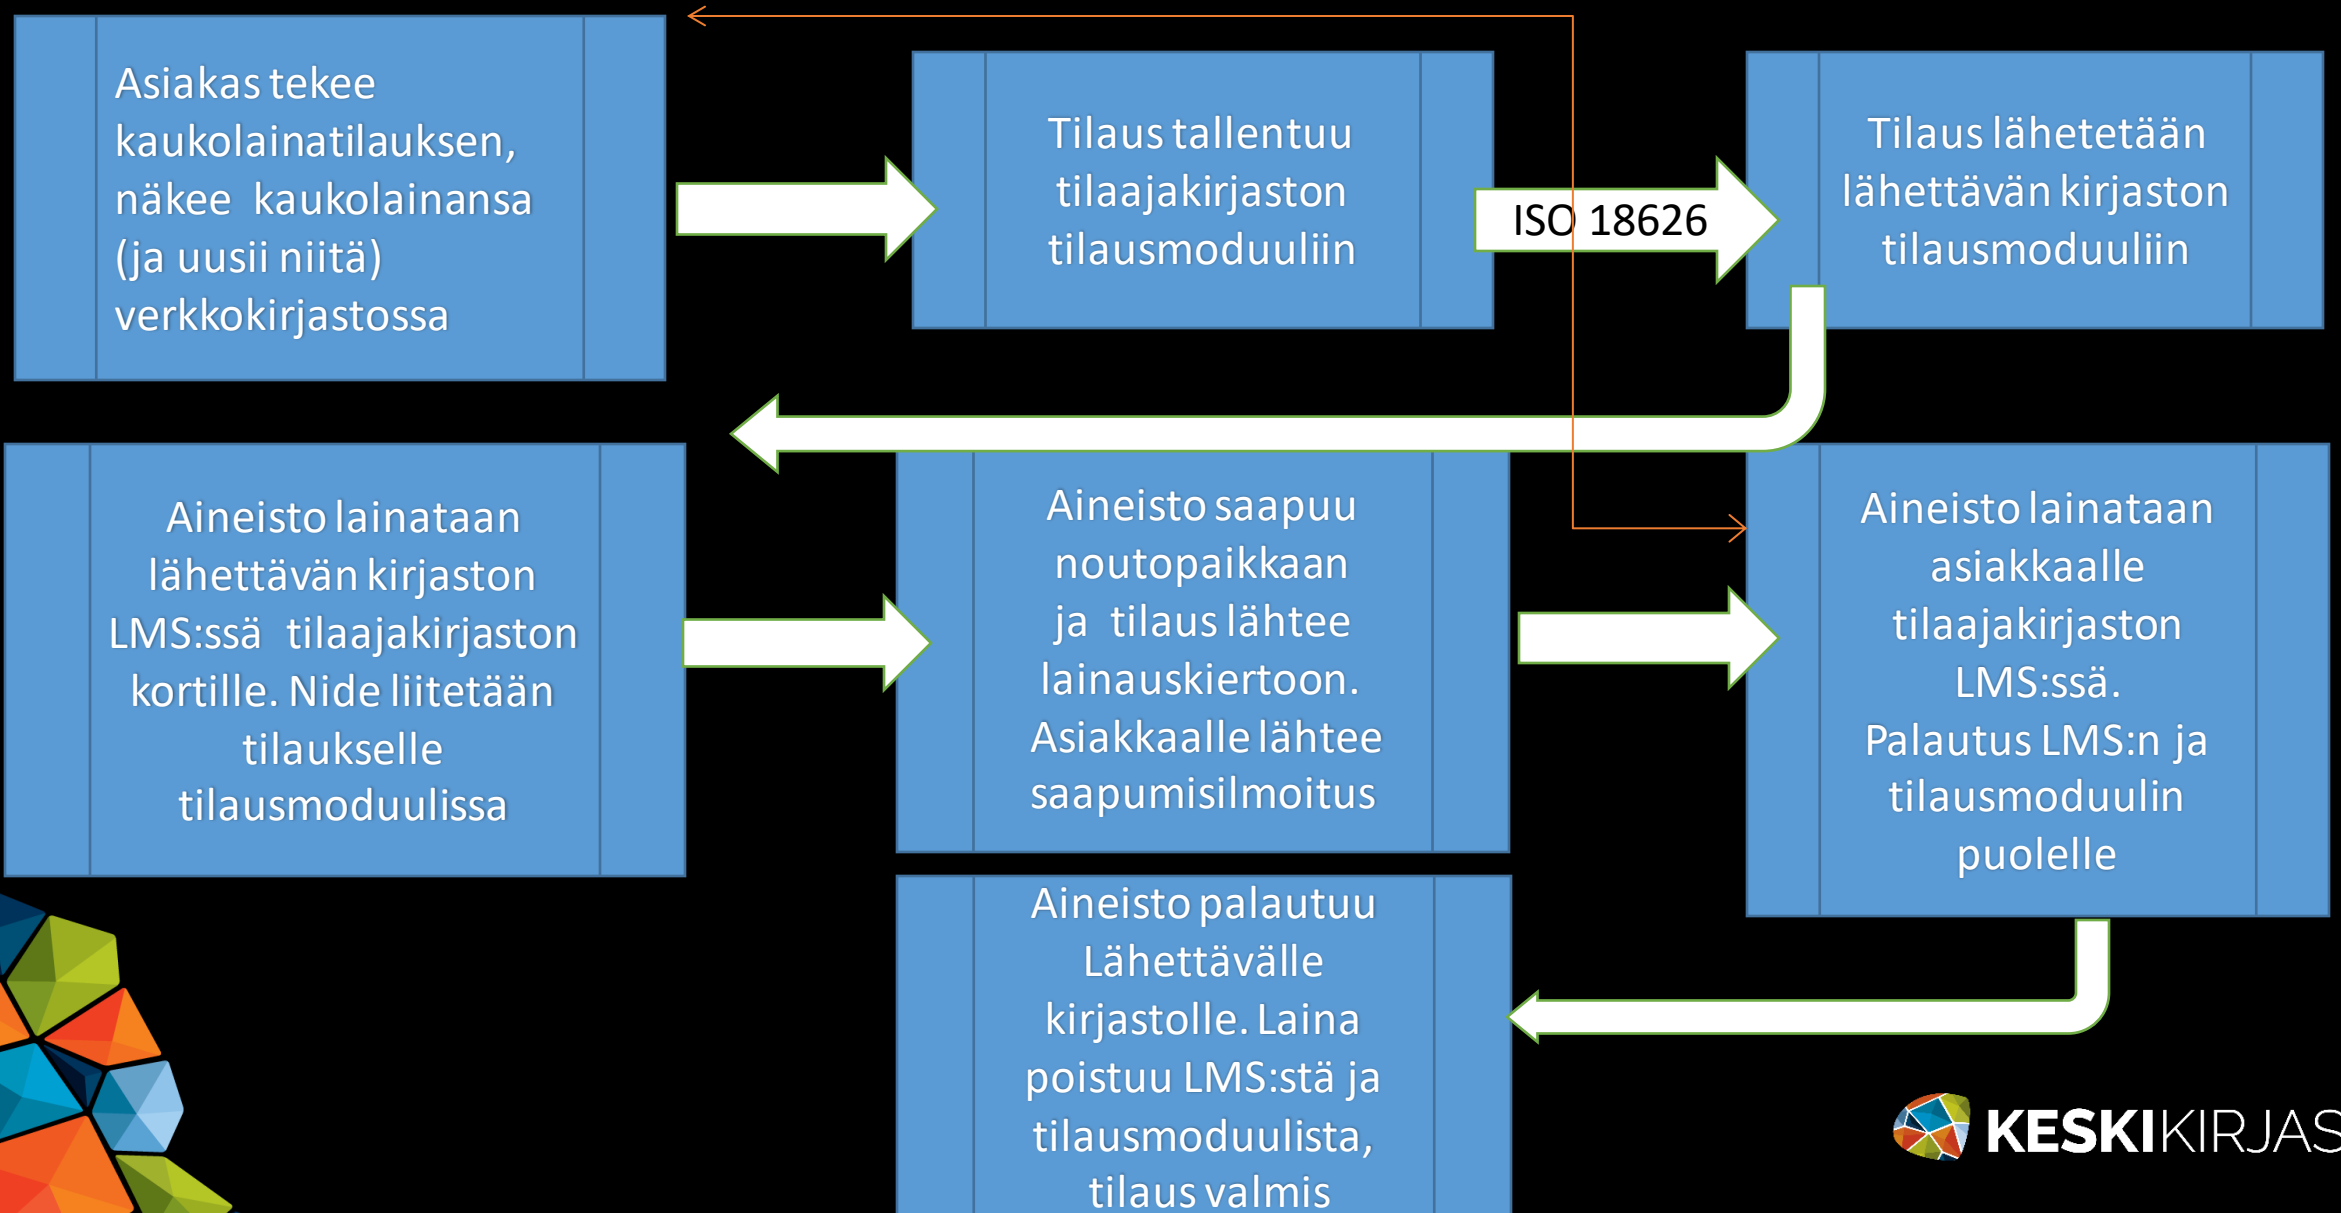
Asiakas tekee kaukolainatilauksen, näkee kaukolainansa (ja uusii niitä) verkkokirjastossa

Tilaus tallentuu tilaajakirjaston tilausmoduuliin

ISO 18626

Tilaus lähetetään lähettävän kirjaston tilausmoduuliin

Aineisto lainataan lähettävän kirjaston LMS:ssä tilaajakirjaston kortille. Nide liitetään tilaukselle tilausmoduulissa

Aineisto saapuu noutopaikkaan ja tilaus lähtee lainauskiertoon. Asiakkaalle lähtee saapumisilmoitus

Aineisto lainataan asiakkaalle tilaajakirjaston LMS:ssä. Palautus LMS:n ja tilausmoduulin puolelle

Aineisto palautuu Lähettävälle kirjastolle. Laina poistuu LMS:stä ja tilausmoduulista, tilaus valmis

KESKIKIRJAS